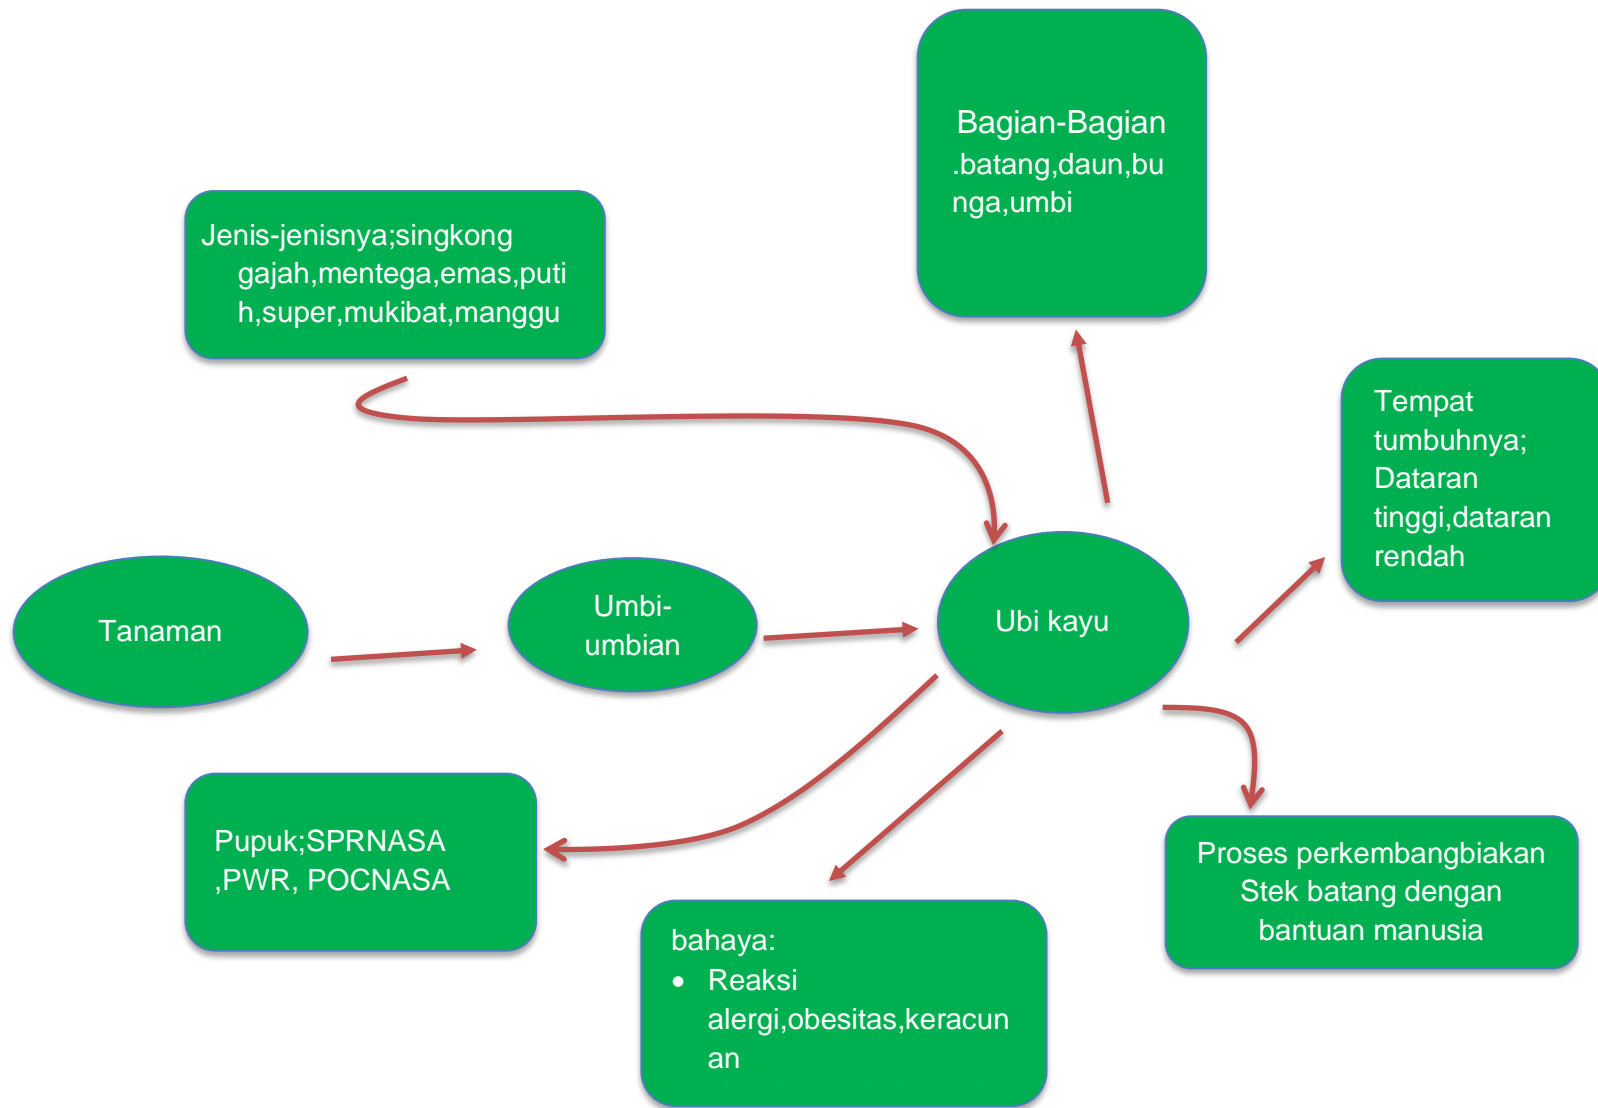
Bagian-Bagian .batang,daun,bunga,umbi

Jenis-jenisnya;singkong gajah,mentega,emas,putih,super,mukibat,manggu

Tempat tumbuhnya; Dataran tinggi,dataran rendah

Tanaman

Umbi-umbian

Ubi kayu

Pupuk;SPRNASA ,PWR, POCNASA

bahaya:
• Reaksi alergi,obesitas,keracunan

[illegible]

Proses perkembangbiakan Stek batang dengan bantuan manusia